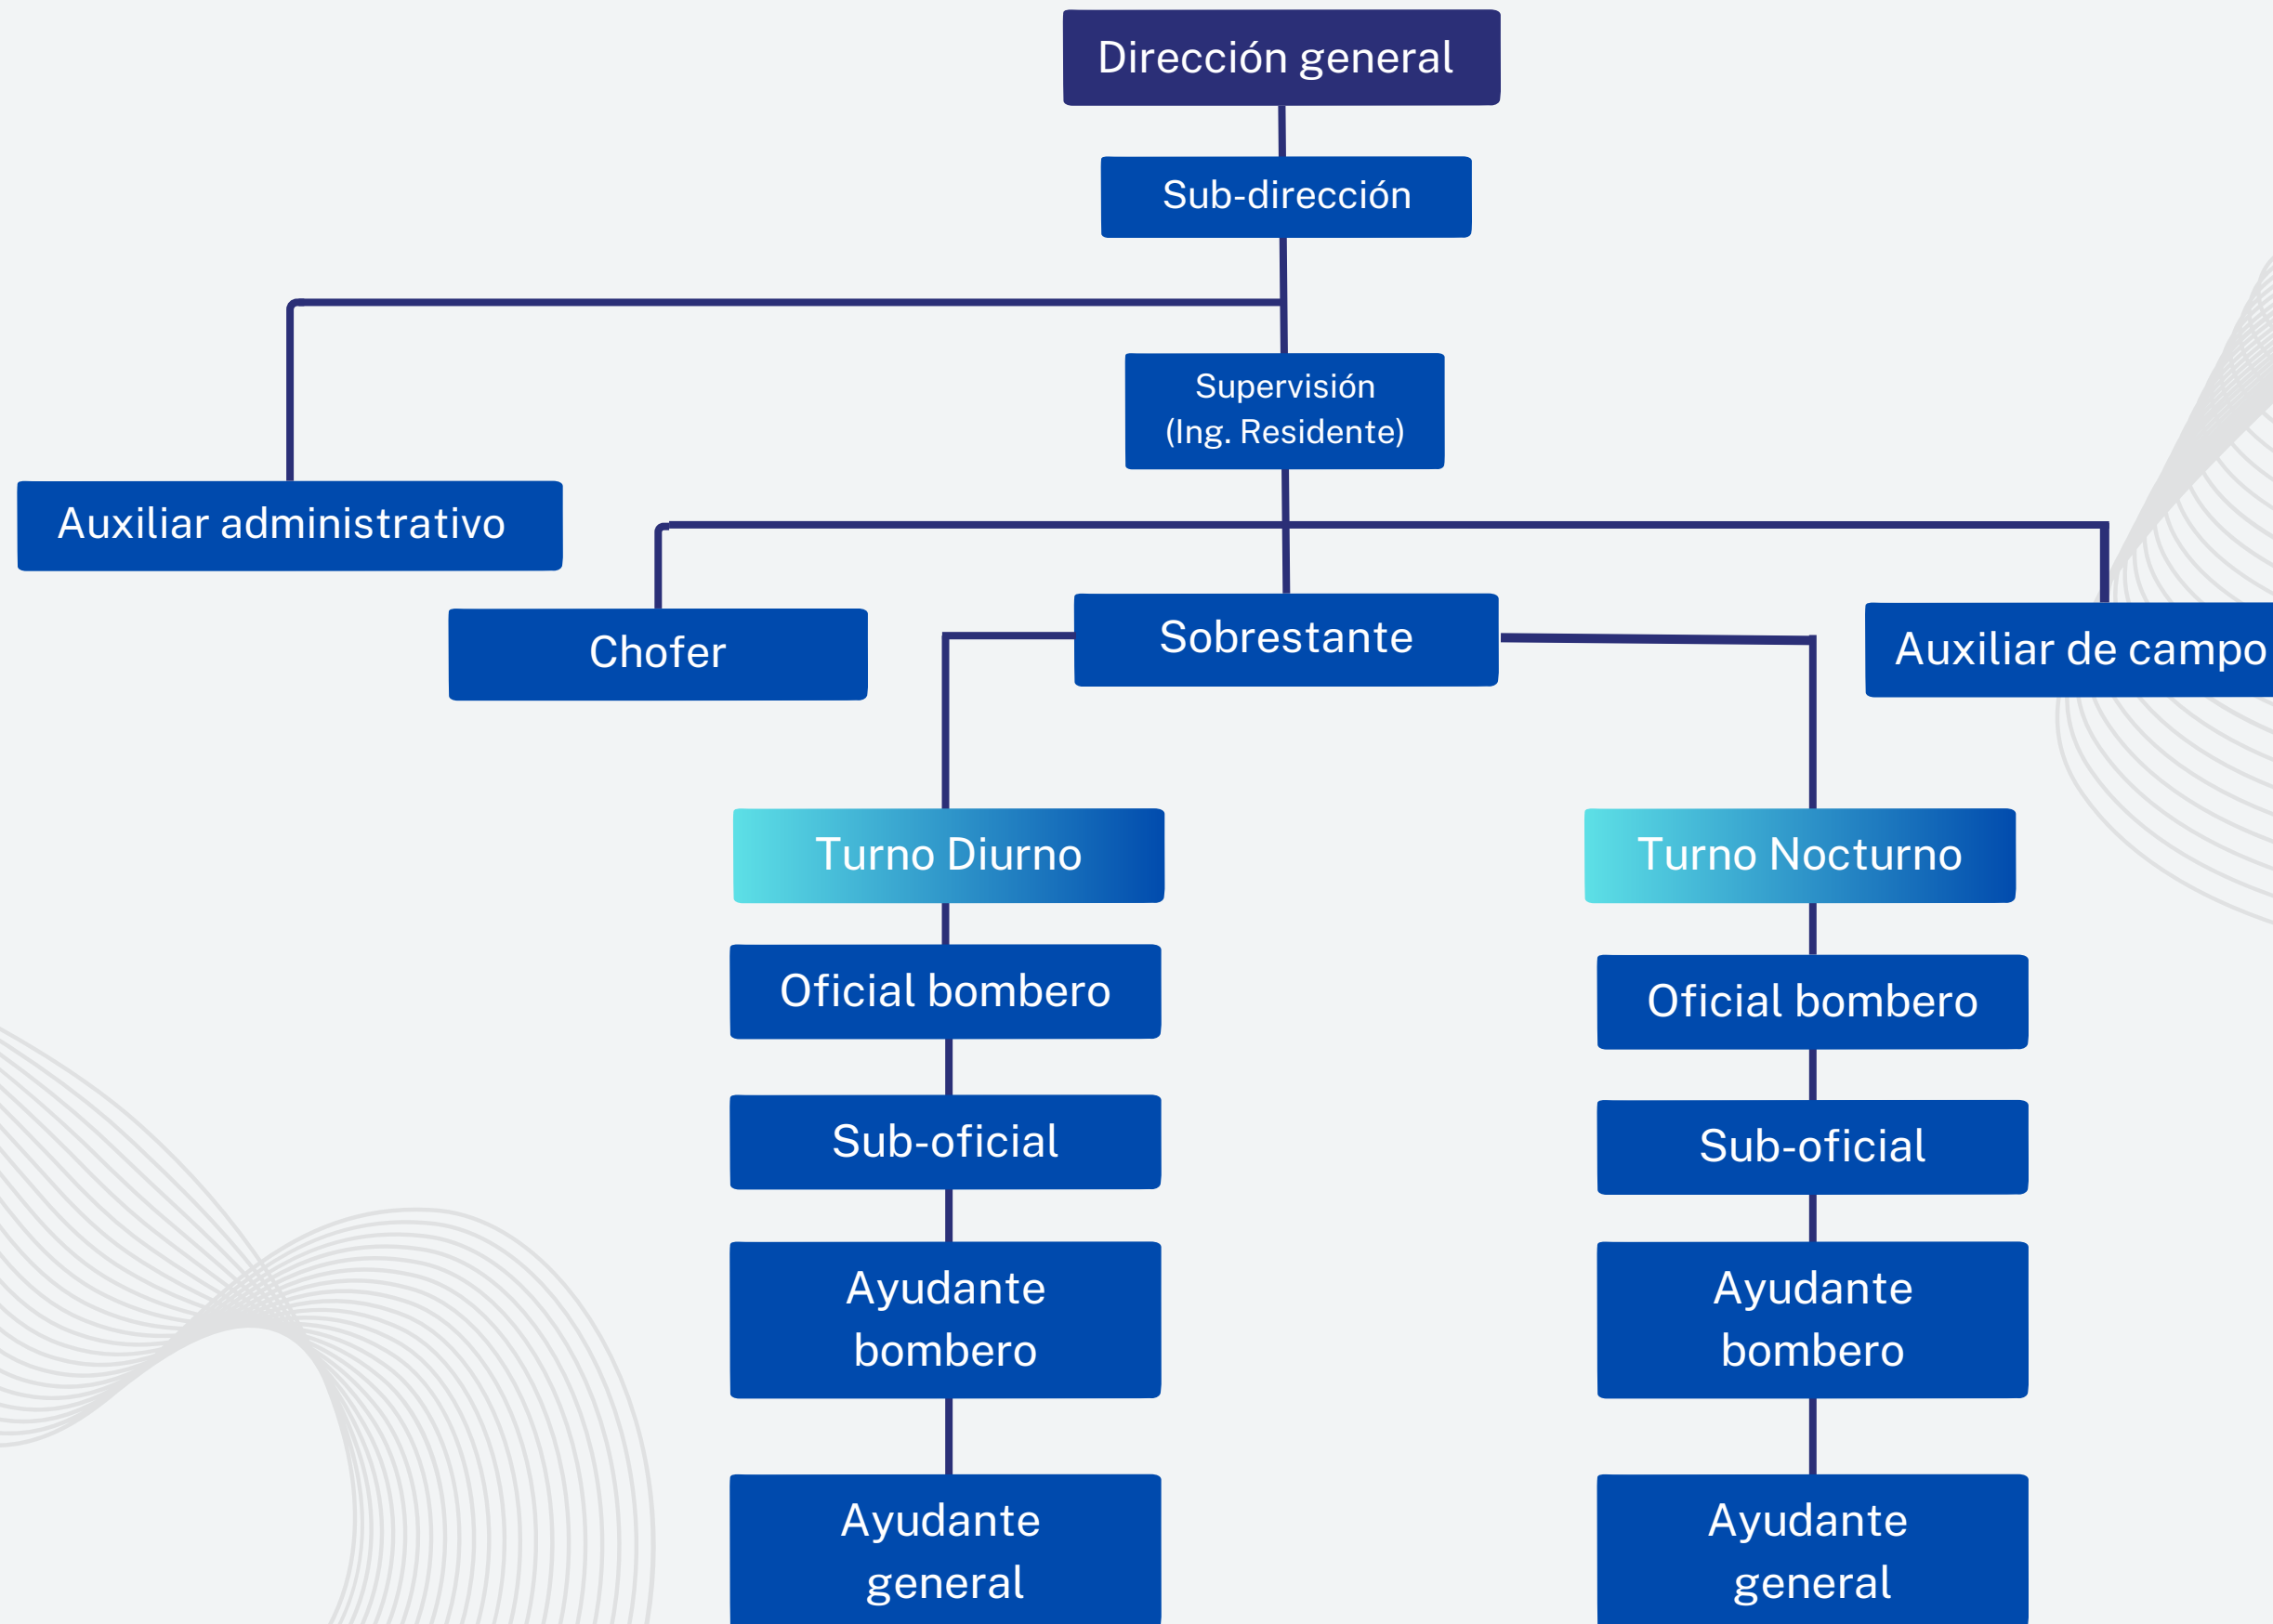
Dirección general

Sub-dirección

Supervisión (Ing. Residente)

Auxiliar administrativo

Chofer

Sobrestante

Auxiliar de campo

Turno Diurno

Oficial bombero

Sub-oficial

Ayudante bombero

Ayudante general

Turno Nocturno

Oficial bombero

Sub-oficial

Ayudante bombero

Ayudante general